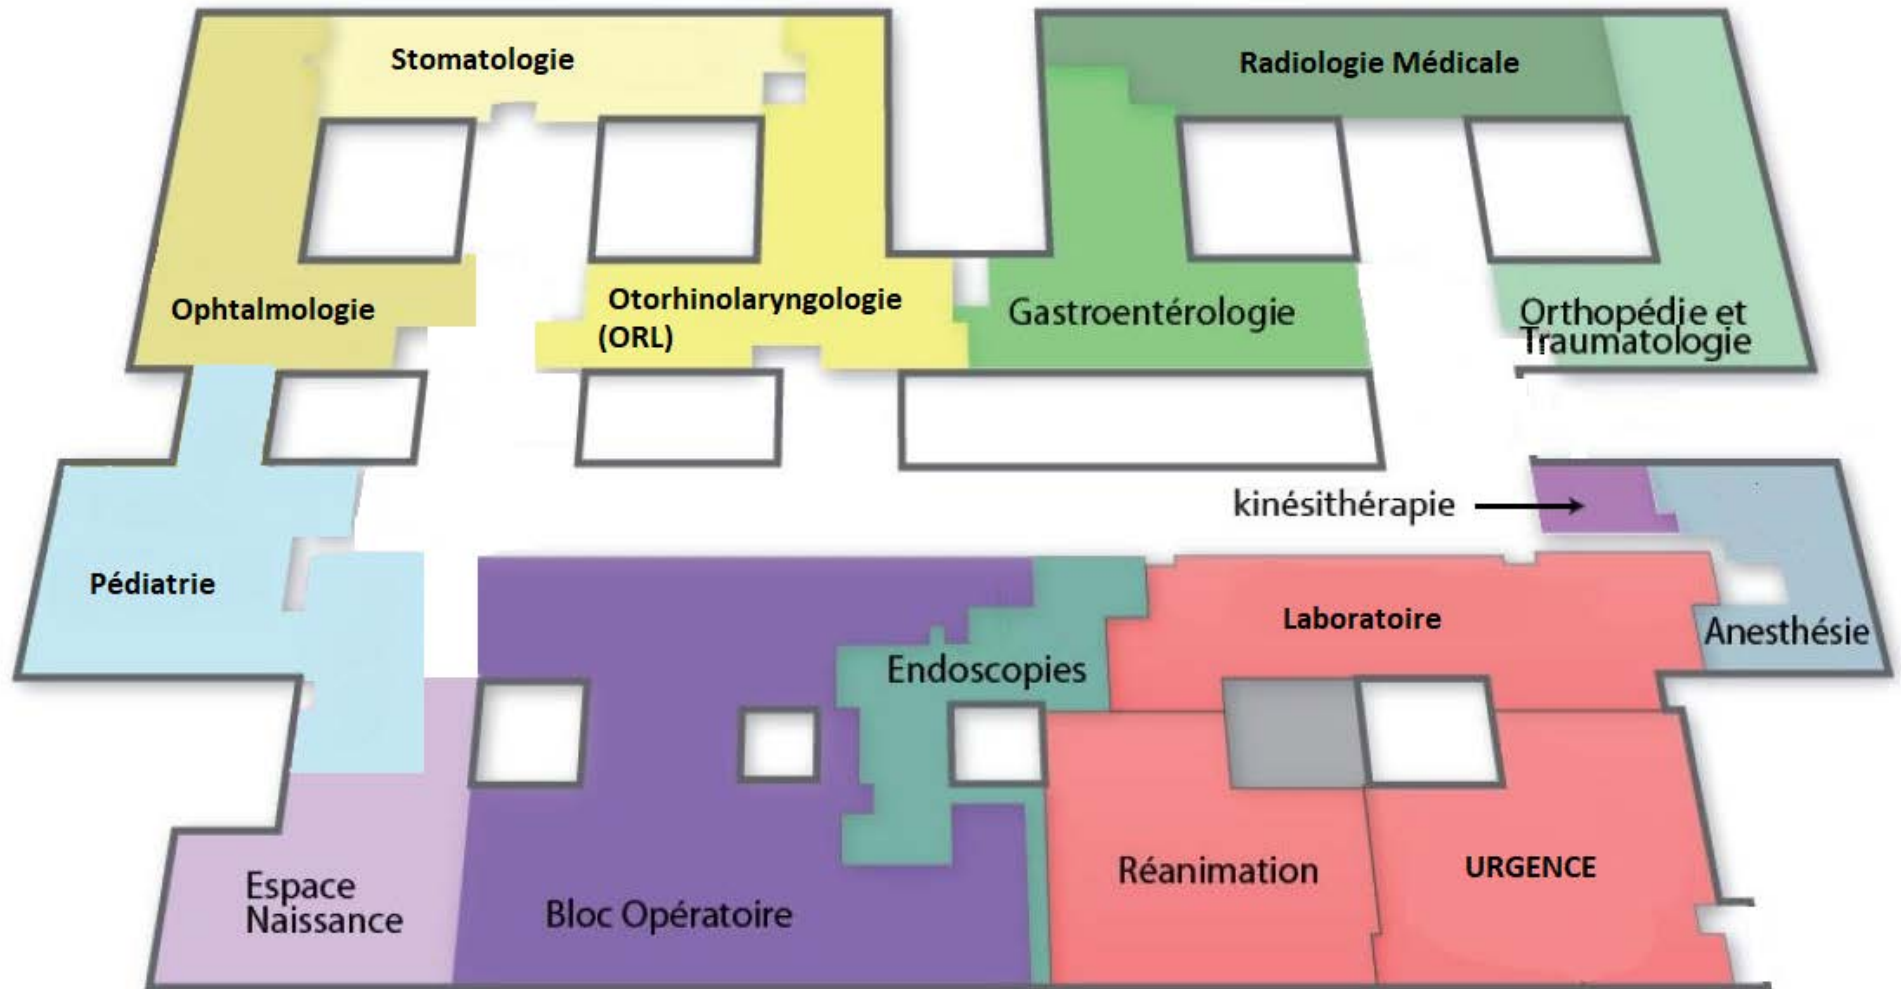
Stomatologie

Radiologie Médicale

Ophtalmologie

Otorhinolaryngologie (ORL)

Gastroentérologie

Orthopédie et Traumatologie

kinésithérapie

Pédiatrie

Laboratoire

Anesthésie

Endoscopies

Espace Naissance

Bloc Opératoire

Réanimation

URGENCE